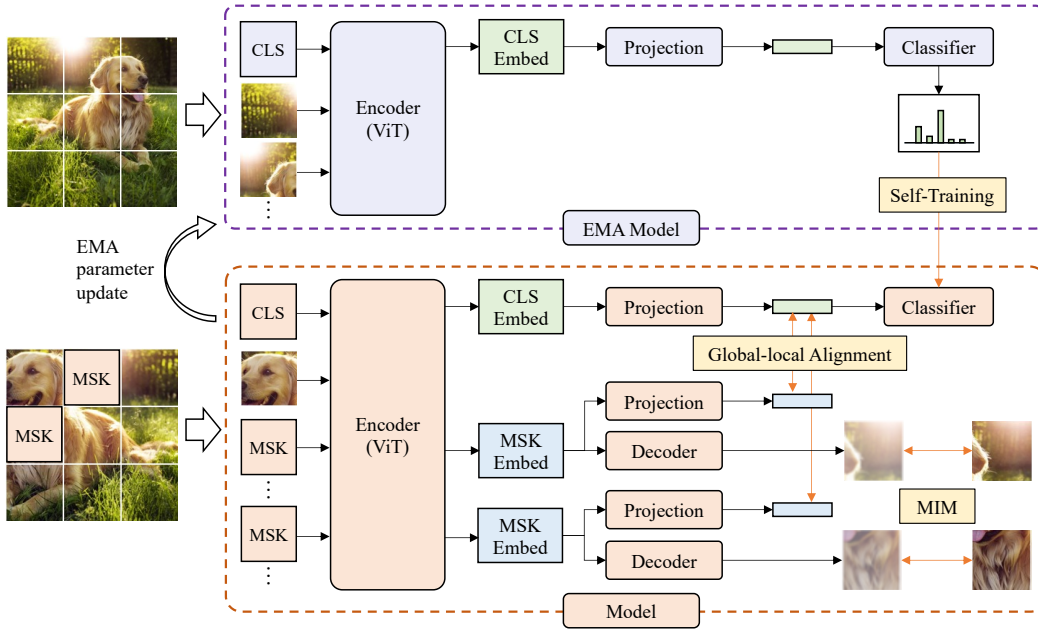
CLS
Encoder (ViT)
CLS Embed
Projection
Classifier
Self-Training
EMA Model
EMA parameter update
MSK
MSK
CLS
Encoder (ViT)
CLS Embed
Projection
Classifier
Global-local Alignment
Projection
MSK
MSK Embed
Decoder
MIM
MSK
MSK Embed
Projection
Decoder
Model